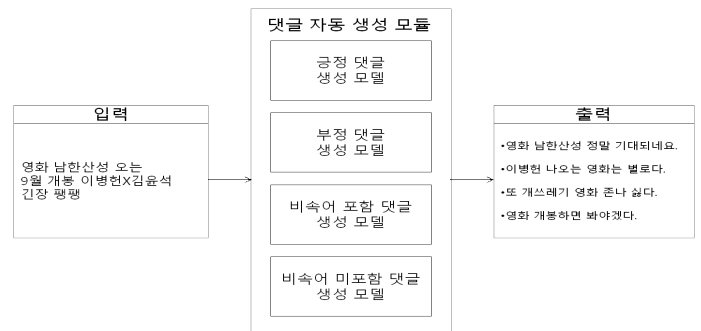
입력

영화 남한산성 오는 9월 개봉 이병헌X김윤석 긴장 팽팽

댓글 자동 생성 모듈

긍정 댓글 생성 모델

부정 댓글 생성 모델

비속어 포함 댓글 생성 모델

비속어 미포함 댓글 생성 모델

출력

•영화 남한산성 정말 기대되네요.

•이병헌 나오는 영화는 별로다.

•또 개쓰레기 영화 존나 싫다.

•영화 개봉하면 봐야겠다.